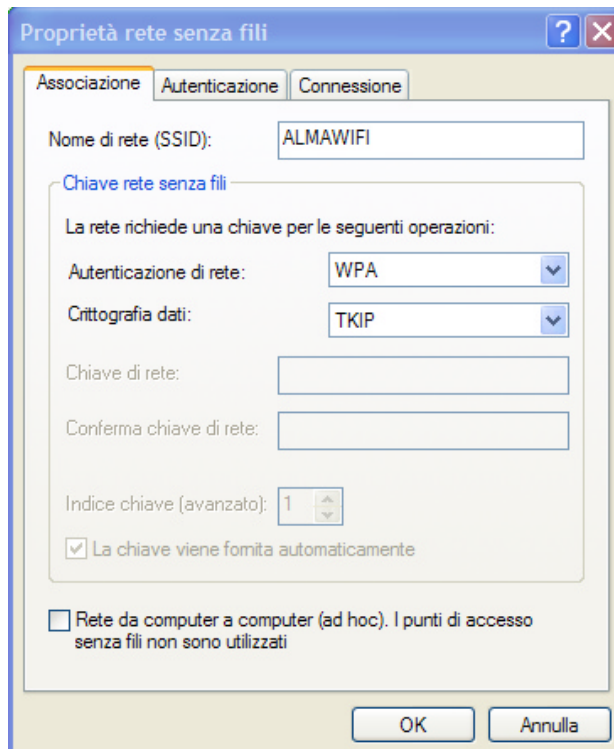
Proprietà rete senza fili

?

X

Associazione

Autenticazione

Connessione

Nome di rete (SSID):

ALMAWIFI

Chiave rete senza fili

La rete richiede una chiave per le seguenti operazioni:

Autenticazione di rete:

WPA

Crittografia dati:

TKIP

Chiave di rete:

Conferma chiave di rete:

Indice chiave (avanzato):

1

La chiave viene fornita automaticamente

Rete da computer a computer (ad hoc). I punti di accesso senza fili non sono utilizzati

OK

Annulla